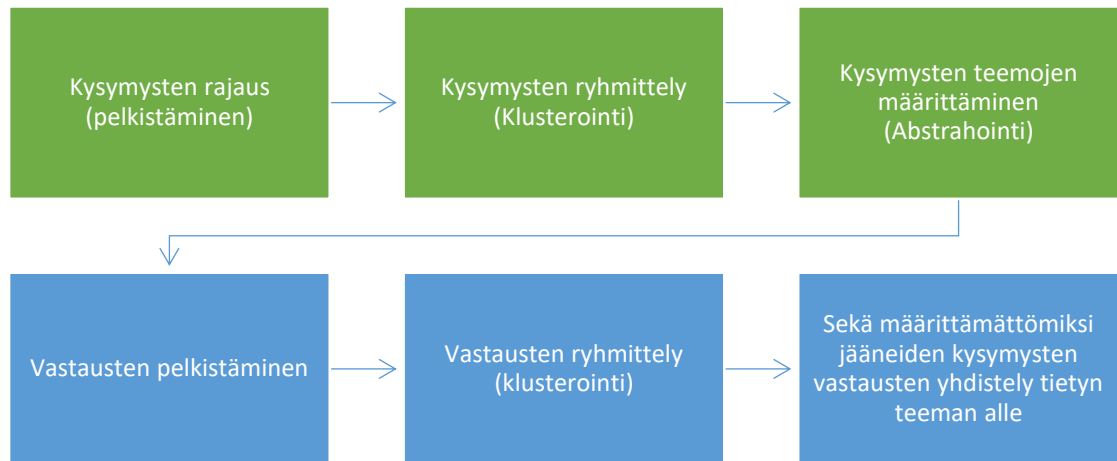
Kysymysten rajaus (pelkistäminen)

Kysymysten ryhmittely (Klusterointi)

Kysymysten teemojen määrittäminen (Abstrahointi)

Vastausten pelkistäminen

Vastausten ryhmittely (klusterointi)

Sekä määrittämättömiksi jääneiden kysymysten vastausten yhdistely tietyn teeman alle